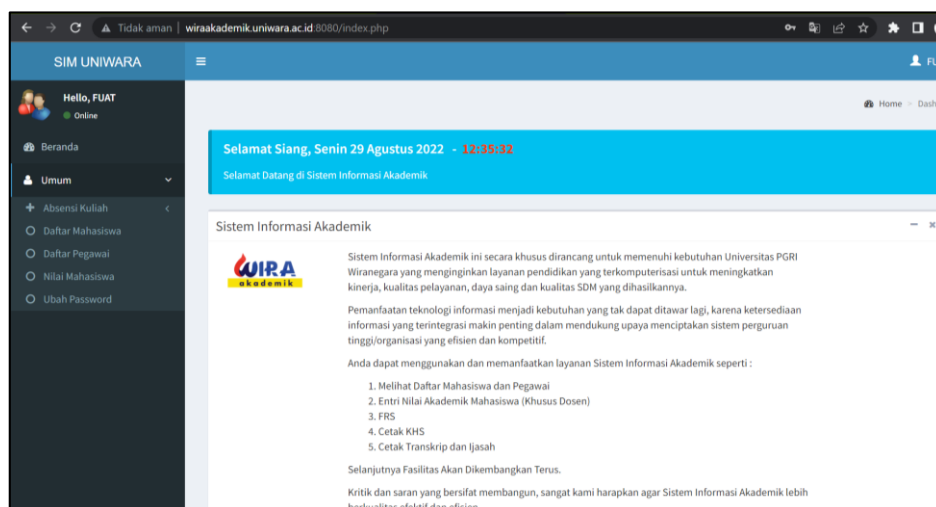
Tidak aman | wiraakademik.uniwara.ac.id:8080/index.php

SIM UNIWARA

Hello, FUAT
Online

Beranda

Umum

Absensi Kuliah
Daftar Mahasiswa
Daftar Pegawai
Nilai Mahasiswa
Ubah Password

FU

Home > Dash

Selamat Siang, Senin 29 Agustus 2022 - 12:35:32

Selamat Datang di Sistem Informasi Akademik

Sistem Informasi Akademik

WIRA akademik

Sistem Informasi Akademik ini secara khusus dirancang untuk memenuhi kebutuhan Universitas PGRI Wiranegara yang menginginkan layanan pendidikan yang terkomputerisasi untuk meningkatkan kinerja, kualitas pelayanan, daya saing dan kualitas SDM yang dihasilkannya.

Pemanfaatan teknologi informasi menjadi kebutuhan yang tak dapat ditawar lagi, karena ketersediaan informasi yang terintegrasi makin penting dalam mendukung upaya menciptakan sistem perguruan tinggi/organisasi yang efisien dan kompetitif.

Anda dapat menggunakan dan memanfaatkan layanan Sistem Informasi Akademik seperti :

1. Melihat Daftar Mahasiswa dan Pegawai
2. Entri Nilai Akademik Mahasiswa (Khusus Dosen)
3. FRS
4. Cetak KHS
5. Cetak Transkrip dan Ijasah

Selanjutnya Fasilitas Akan Dikembangkan Terus.

Kritik dan saran yang bersifat membangun, sangat kami harapkan agar Sistem Informasi Akademik lebih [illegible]